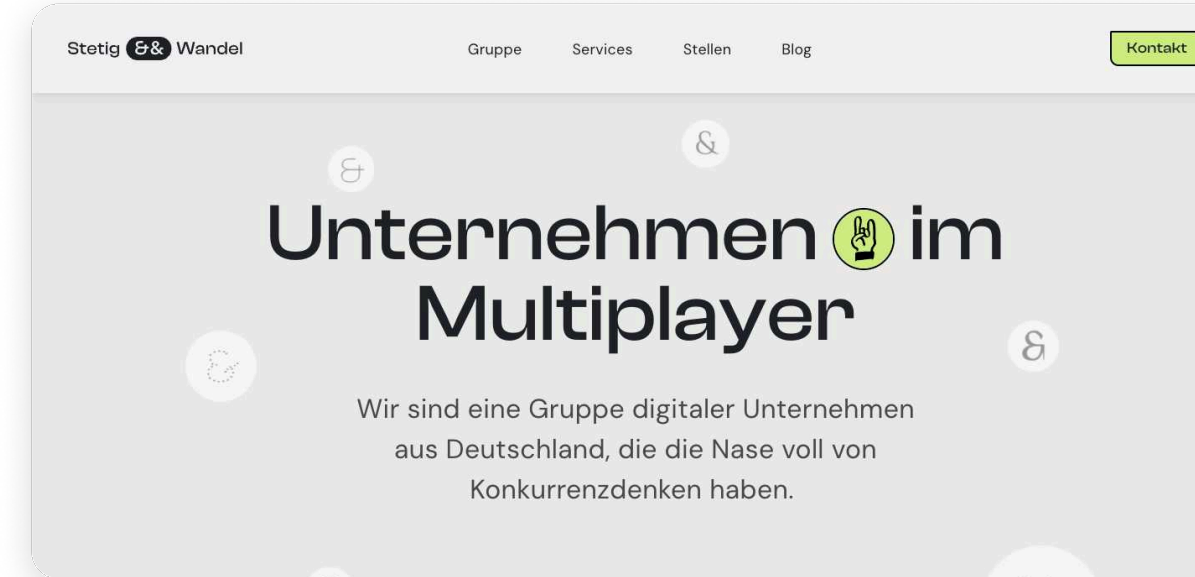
Stetig &amp; Wandel

Gruppe Services Stellen Blog

Kontakt

&

&

Unternehmen im Multiplayer

&

&

Wir sind eine Gruppe digitaler Unternehmen aus Deutschland, die die Nase voll von Konkurrenzdenken haben.